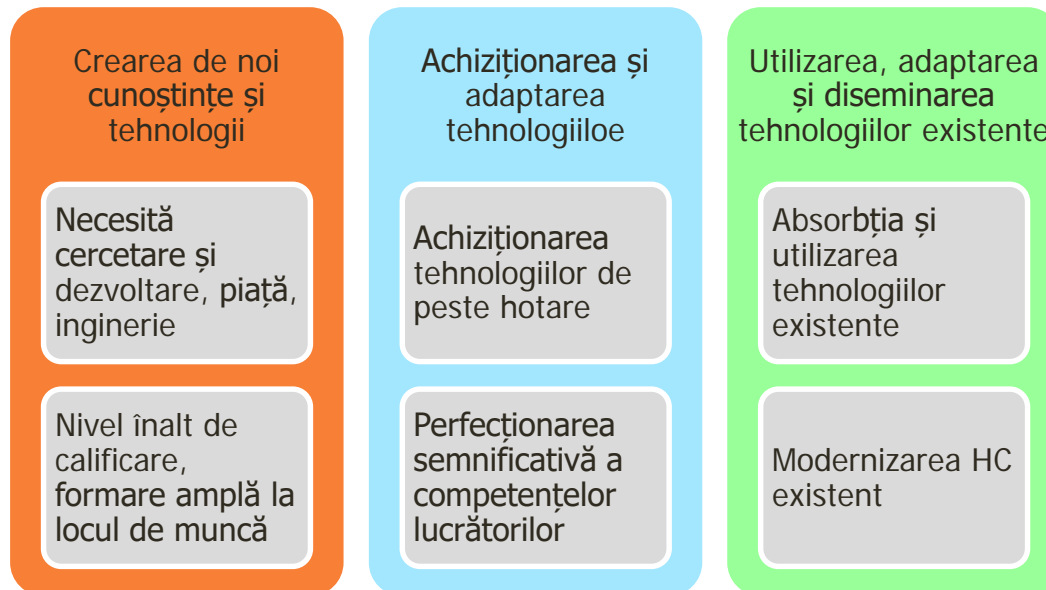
Crearea de noi cunoștințe și tehnologii

Necesită cercetare și dezvoltare, piață, inginerie

Nivel înalt de calificare, formare amplă la locul de muncă

Achiziționarea și adaptarea tehnologiiloe

Achiziționarea tehnologiilor de peste hotare

Perfecționarea semnificativă a competențelor lucrătorilor

Utilizarea, adaptarea și diseminarea tehnologiilor existente

Absorbția și utilizarea tehnologiilor existente

Modernizarea HC existent